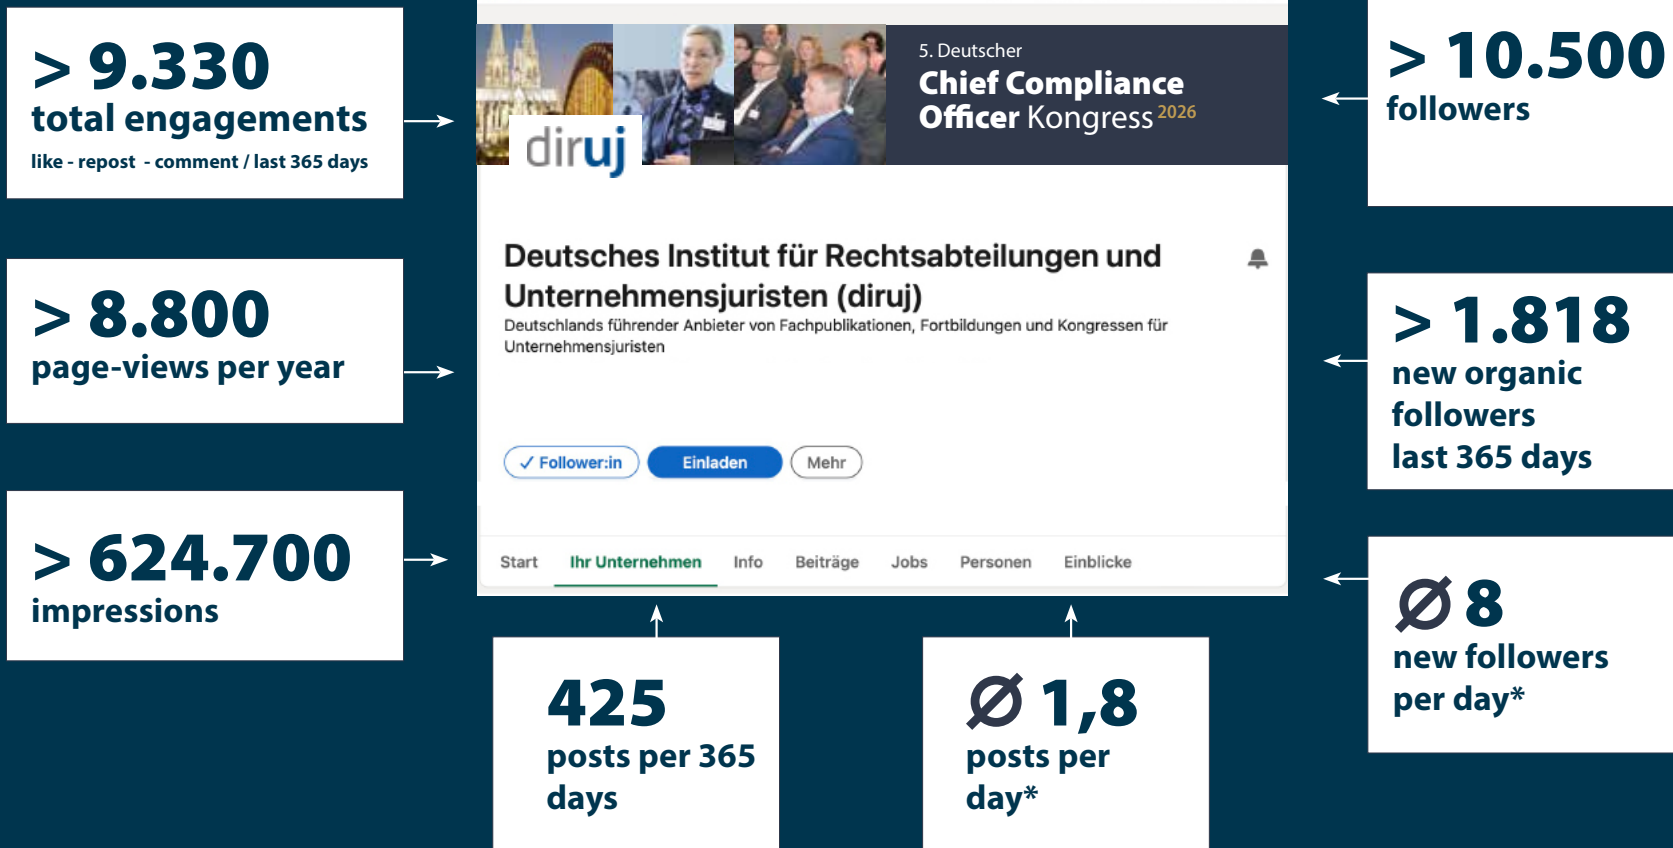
> 9.330
total engagements
like - repost - comment / last 365 days

> 8.800
page-views per year

> 624.700
impressions

diruj

5. Deutscher
Chief Compliance Officer Kongress 2026

Deutsches Institut für Rechtsabteilungen und Unternehmensjuristen (diruj)
Deutschlands führender Anbieter von Fachpublikationen, Fortbildungen und Kongressen für Unternehmensjuristen

✓ Follower:in
Einladen
Mehr

Start
Ihr Unternehmen
Info
Beiträge
Jobs
Personen
Einblicke

> 10.500
followers

> 1.818
new organic followers
last 365 days

Ø 8
new followers per day*

425
posts per 365 days

Ø 1,8
posts per day*